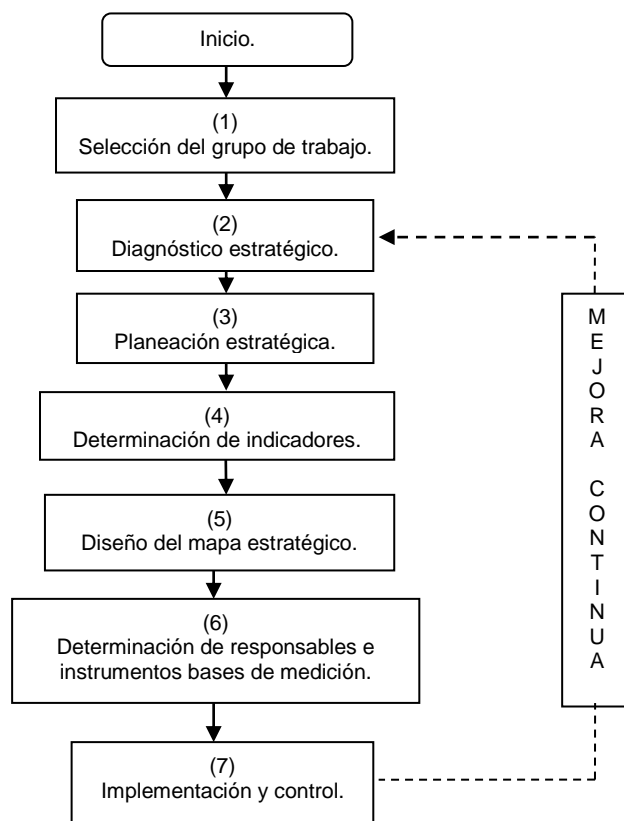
Inicio.

(1)
Selección del grupo de trabajo.

(2)
Diagnóstico estratégico.

(3)
Planeación estratégica.

(4)
Determinación de indicadores.

(5)
Diseño del mapa estratégico.

(6)
Determinación de responsables e instrumentos bases de medición.

(7)
Implementación y control.

MEJORA CONTINUA